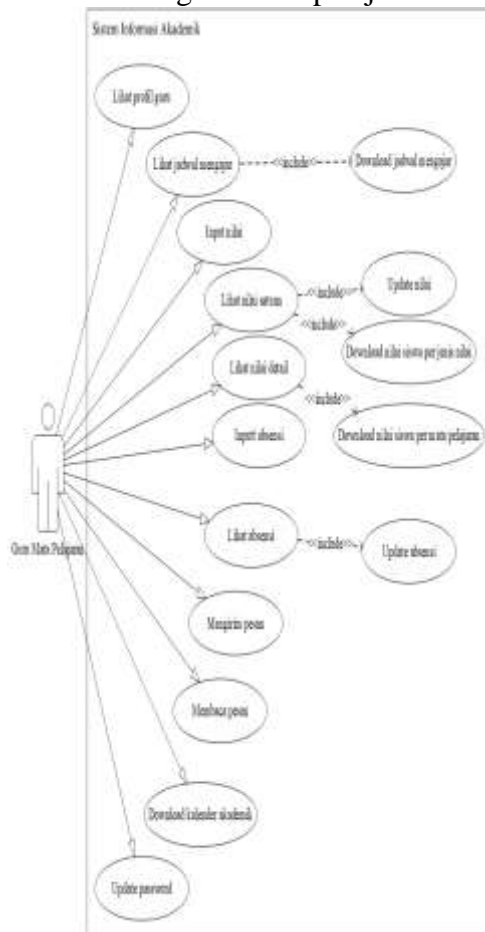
Sistem Informasi Akademik

Lihat profil guru

Lihat jadwal mengajar

<<include>>

Download jadwal mengajar

Input nilai

Lihat nilai semua

<<include>>

Update nilai

<<include>>

Download nilai siswa per jenis nilai

Lihat nilai detail

<<include>>

Download nilai siswa per mata pelajaran

Input absensi

Guru Mata Pelajaran

Lihat absensi

<<include>>

Update absensi

Mengirim pesan

Membaca pesan

Download kalender akademik

Update password